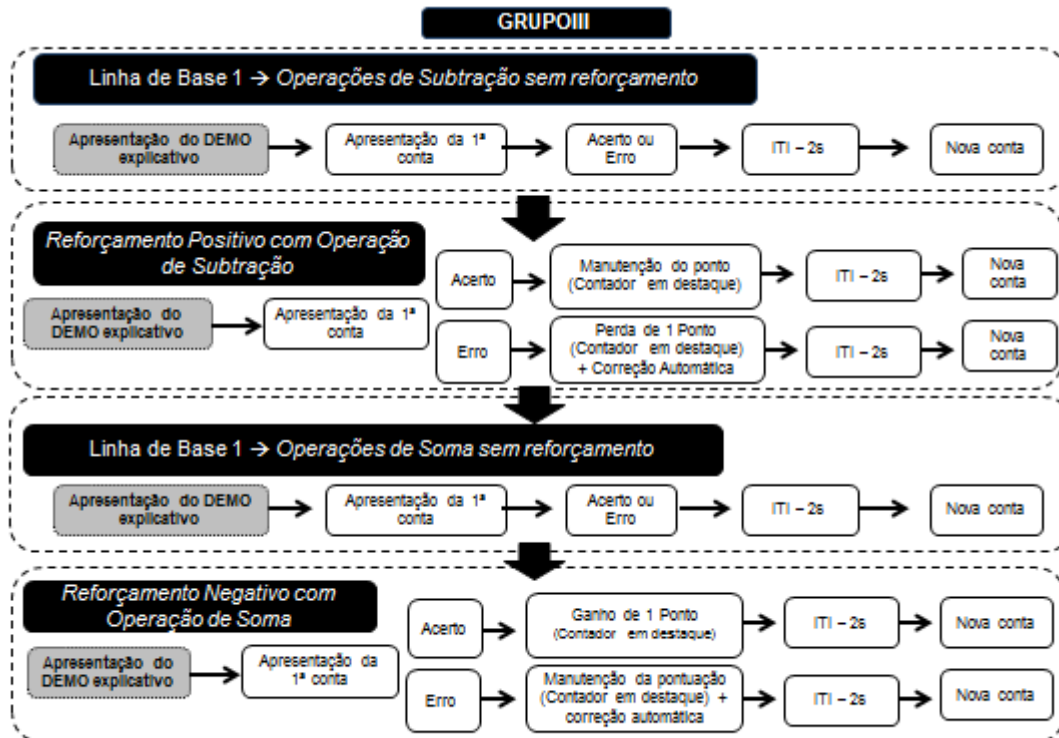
GRUPOIII

Linha de Base 1 → *Operações de Subtração sem reforçamento*

Apresentação do DEMO explicativo → Apresentação da 1ª conta → Acerto ou Erro → ITI – 2s → Nova conta

*Reforçamento Positivo com Operação de Subtração*

Apresentação do DEMO explicativo → Apresentação da 1ª conta

Acerto → Manutenção do ponto (Contador em destaque) → ITI – 2s → Nova conta

Erro → Perda de 1 Ponto (Contador em destaque) + Correção Automática → ITI – 2s → Nova conta

Linha de Base 1 → *Operações de Soma sem reforçamento*

Apresentação do DEMO explicativo → Apresentação da 1ª conta → Acerto ou Erro → ITI – 2s → Nova conta

*Reforçamento Negativo com Operação de Soma*

Apresentação do DEMO explicativo → Apresentação da 1ª conta

Acerto → Ganho de 1 Ponto (Contador em destaque) → ITI – 2s → Nova conta

Erro → Manutenção da pontuação (Contador em destaque) + correção automática → ITI – 2s → Nova conta